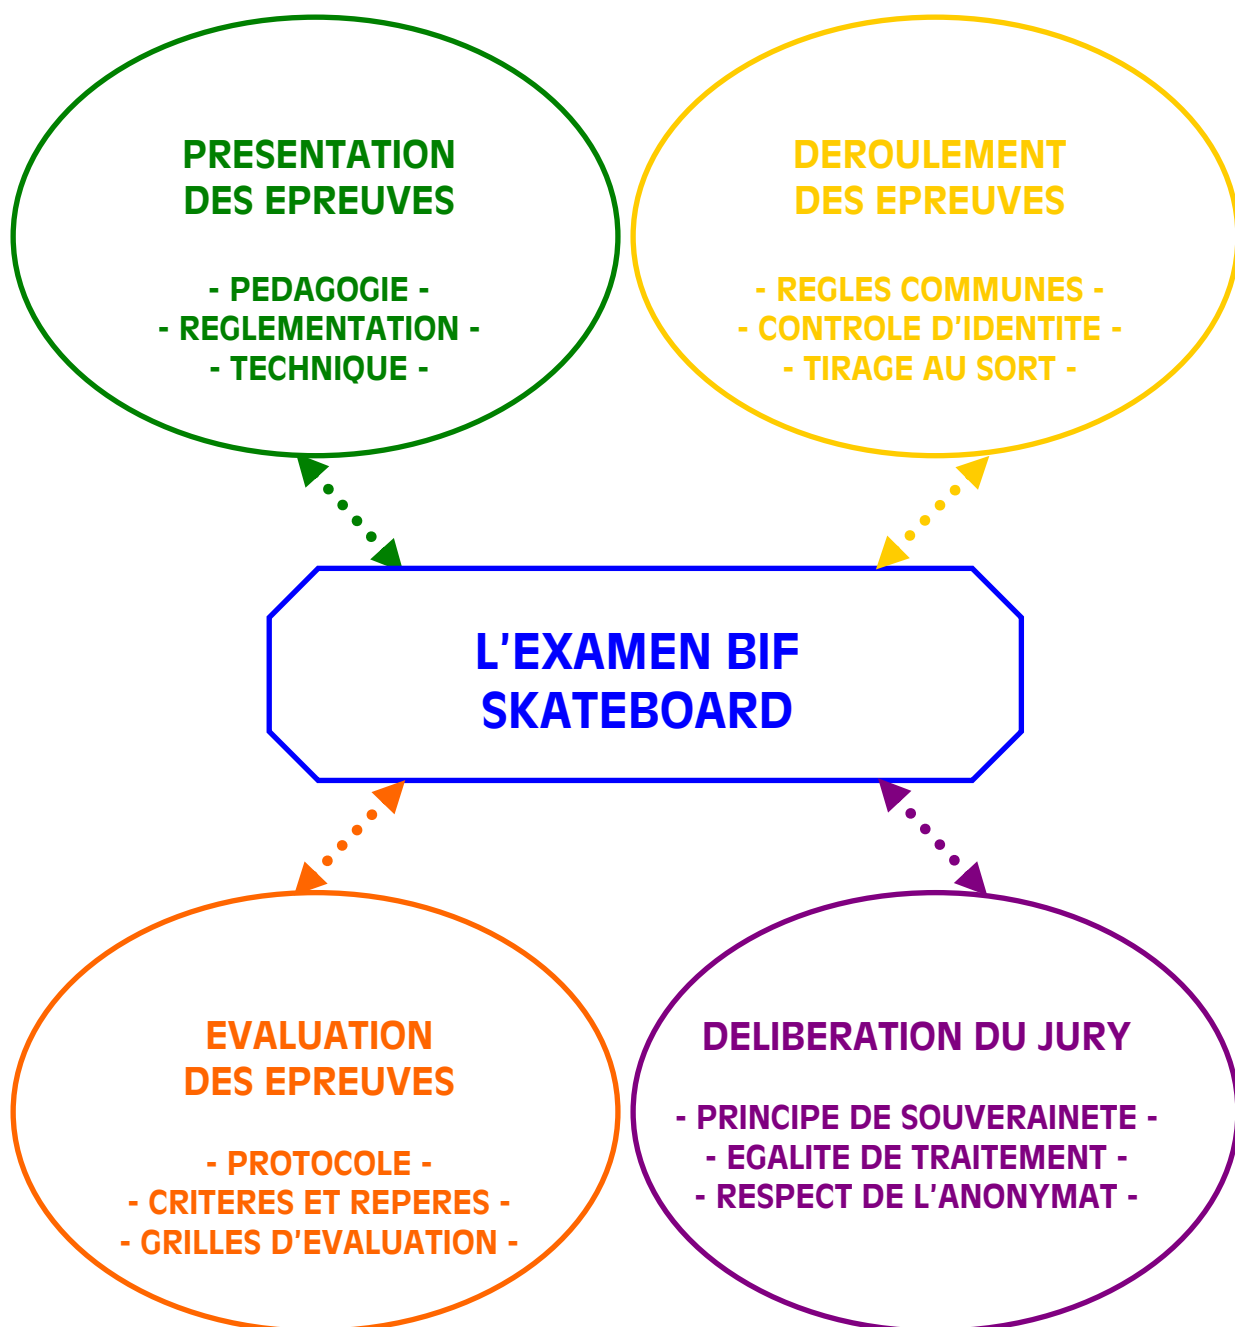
PRESENTATION DES EPREUVES

- PEDAGOGIE -
- REGLEMENTATION -
- TECHNIQUE -

DEROULEMENT DES EPREUVES

- REGLES COMMUNES -
- CONTROLE D'IDENTITE -
- TIRAGE AU SORT -

L'EXAMEN BIF SKATEBOARD

EVALUATION DES EPREUVES

- PROTOCOLE -
- CRITERES ET REPERES -
- GRILLES D'EVALUATION -

DELIBERATION DU JURY

- PRINCIPE DE SOUVERAINETE -
- EGALITE DE TRAITEMENT -
- RESPECT DE L'ANONYMAT -